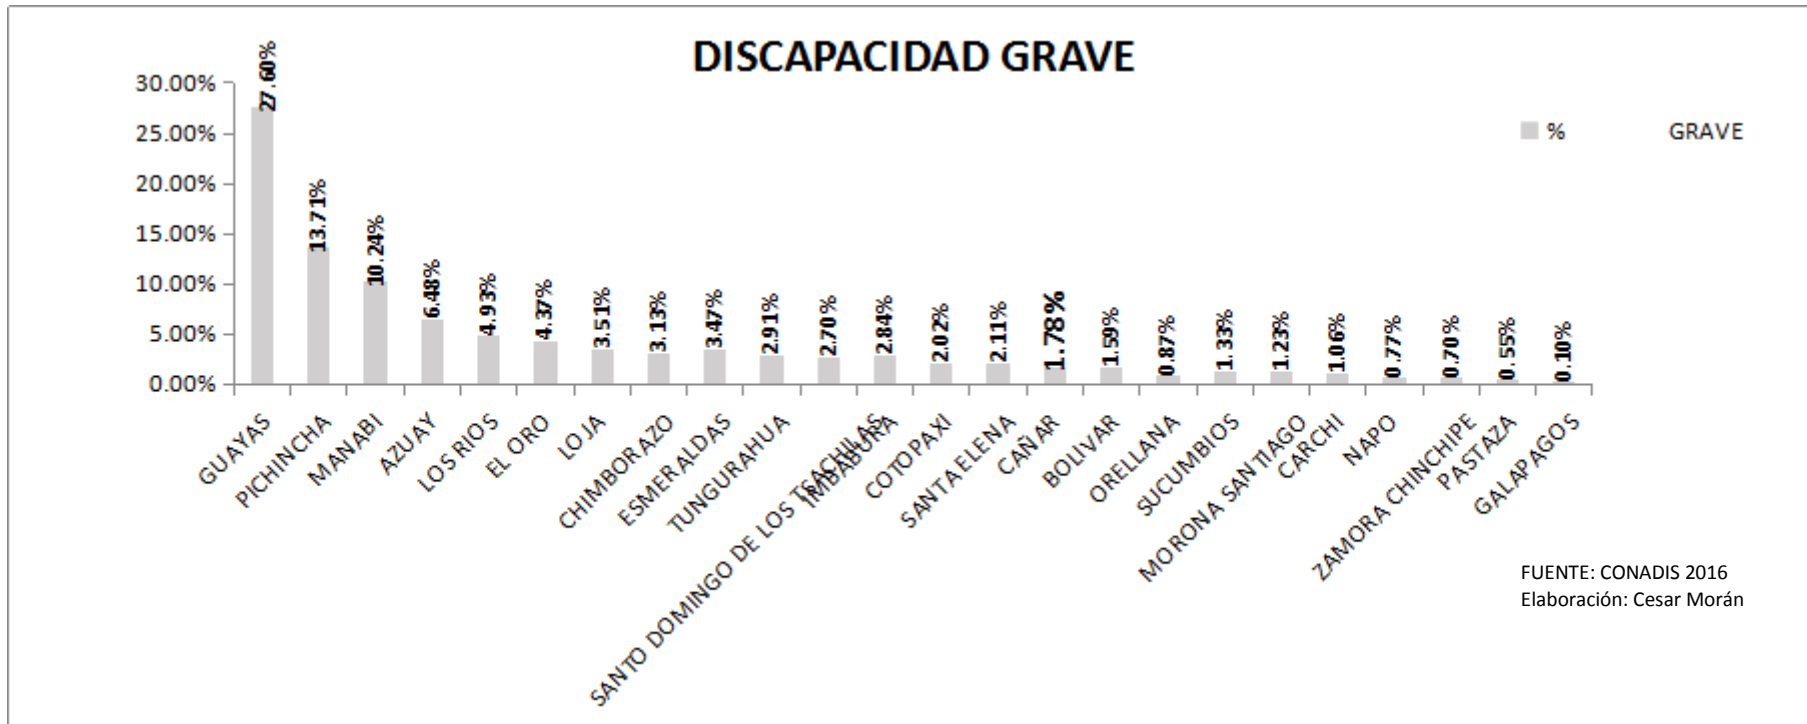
DISCAPACIDAD GRAVE

30.00%
25.00%
20.00%
15.00%
10.00%
5.00%
0.00%

% GRAVE

| | |
|---|---|
| GUAYAS | 27.60% |
| PICHINCHA | 13.71% |
| MANABI | 10.24% |
| AZUAY | 6.48% |
| LOS RIOS | 4.93% |
| EL ORO | 4.37% |
| LOJA | 3.51% |
| CHIMBORAZO | 3.13% |
| ESMERALDAS | 3.47% |
| TUNGURAHUA | 2.91% |
| SANTO DOMINGO DE LOS TSACHILAS | 2.70% |
| IMBABURA | 2.84% |
| COTOPAXI | 2.02% |
| SANTA ELENA | 2.11% |
| CAÑAR | 1.78% |
| BOLIVAR | 1.59% |
| ORELLANA | 0.87% |
| SUCUMBIOS | 1.33% |
| MORONA SANTIAGO | 1.23% |
| CARCHI | 1.06% |
| NAPO | 0.77% |
| ZAMORA CHINCHIPE | 0.70% |
| PASTAZA | 0.55% |
| GALAPAGOS | 0.10% |

FUENTE: CONADIS 2016
Elaboración: Cesar Morán